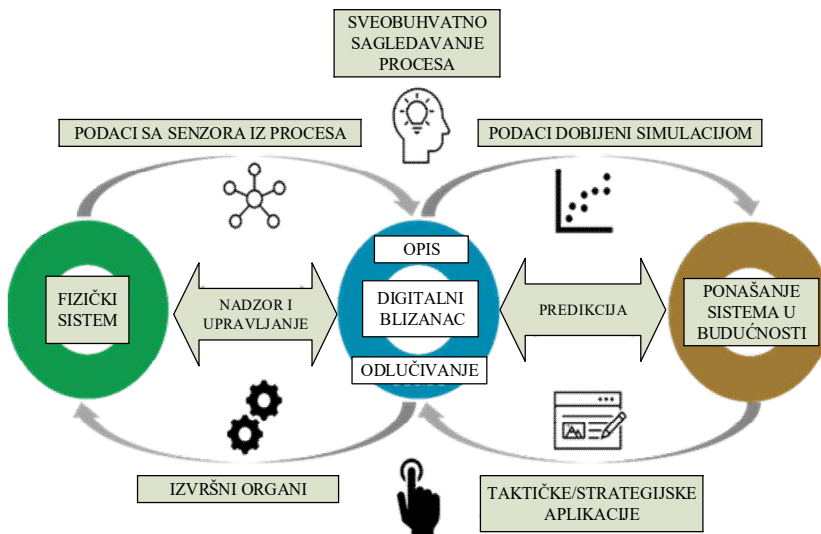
SVEOBUHVATNO SAGLEDAVANJE PROCESA

PODACI SA SENZORA IZ PROCESA

PODACI DOBIJENI SIMULACIJOM

OPIS

FIZIČKI SISTEM

NADZOR I UPRAVLJANJE

DIGITALNI BLIZANAC

PREDIKCIJA

PONAŠANJE SISTEMA U BUDUĆNOSTI

ODLUČIVANJE

IZVRŠNI ORGANI

TAKTIČKE/STRATEGIJSKE APLIKACIJE